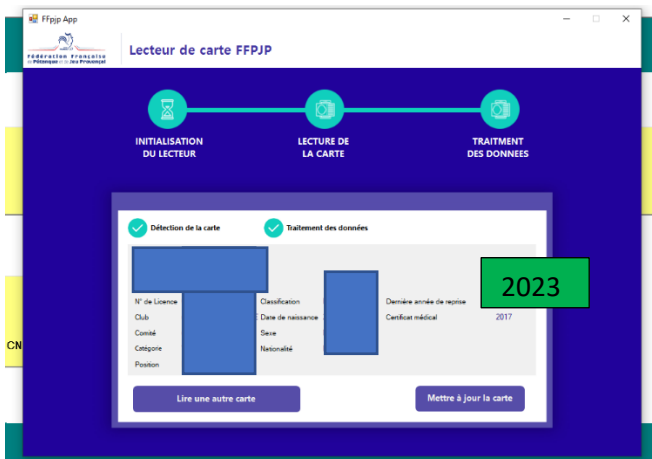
FFpjp App

Fédération Française de Pétanque et de Jeu Provençal

Lecteur de carte FFPJP

INITIALISATION DU LECTEUR

LECTURE DE LA CARTE

TRAITMENT DES DONNEES

Détection de la carte

Traitement des données

2023

N° de Licence
Club
Comité
Catégorie
Position

Classification
Date de naissance
Sexe
Nationalité

Dernière année de reprise
Certificat médical
2017

Lire une autre carte

Mettre à jour la carte

CN